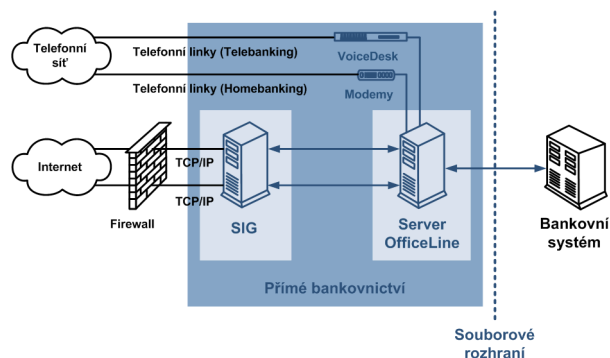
Telefonní síť

Telefonní linky (Telebanking)

VoiceDesk

Telefonní linky (Homebanking)

Modemy

Internet

TCP/IP

TCP/IP

Firewall

SIG

Server OfficeLine

Bankovní systém

Přímé bankovnictví

Souborové rozhraní